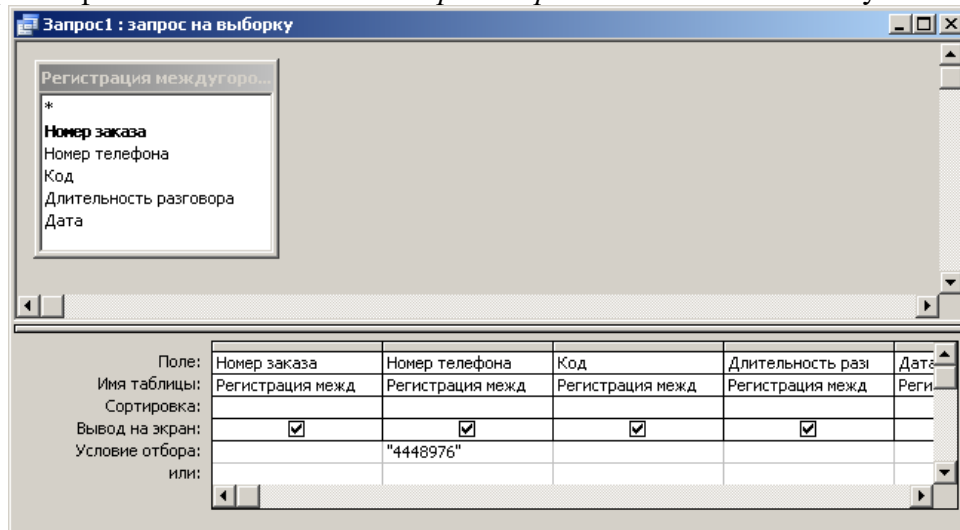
Запрос1 : запрос на выборку

Регистрация междугоро...
*
Номер заказа
Номер телефона
Код
Длительность разговора
Дата

| Поле: | Номер заказа | Номер телефона | Код | Длительность разі | Дата |
|---|---|---|---|---|---|
| Имя таблицы: | Регистрация межд | Регистрация межд | Регистрация межд | Регистрация межд | Реги |
| Сортировка: | | | | | |
| Вывод на экран: | ☑ | ☑ | ☑ | ☑ | |
| Условие отбора: | | "4448976" | | | |
| или: | | | | | |